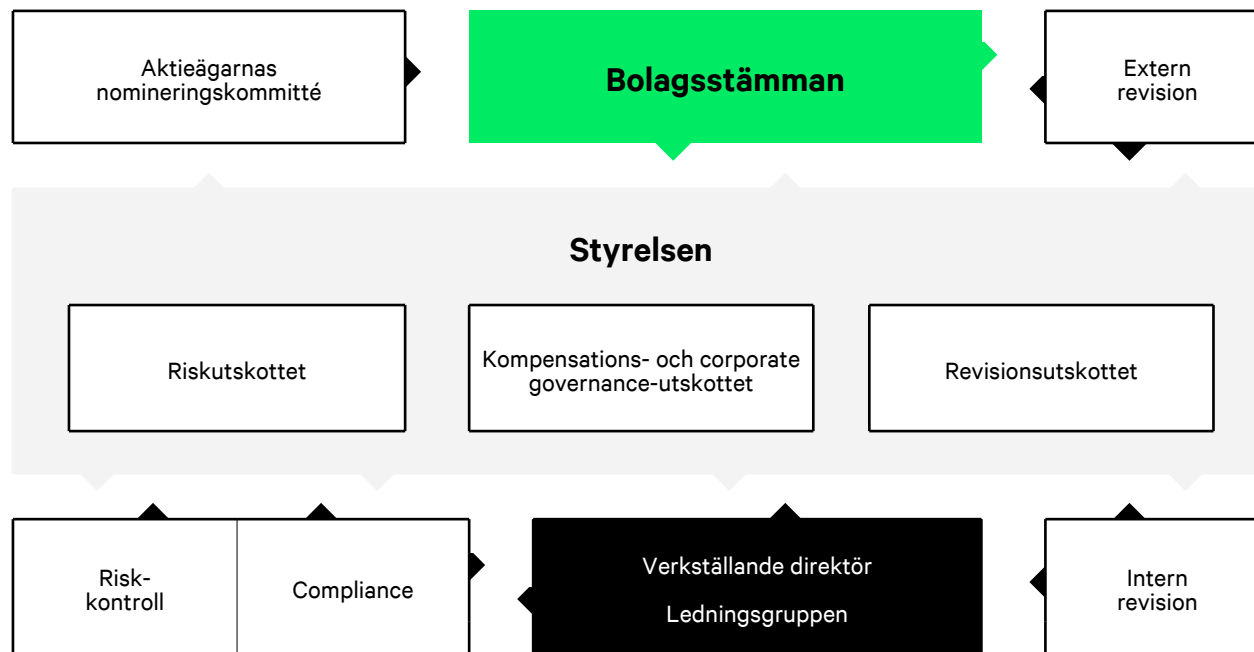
Aktieägarnas nomineringskommitté

Bolagsstämman

Extern revision

Styrelsen

Riskutskottet

Kompensations- och corporate governance-utskottet

Revisionsutskottet

Risk-kontroll

Compliance

Verkställande direktör

Ledningsgruppen

Intern revision